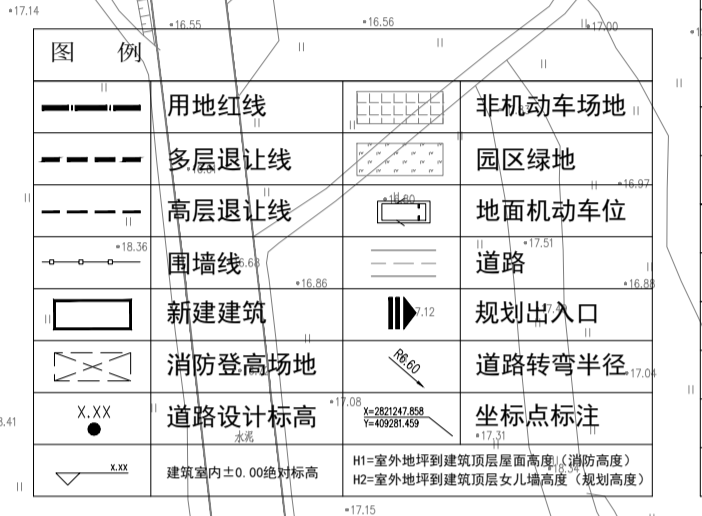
17.14
16.55
16.56
17.00
图 例
用地红线
非机动车场地
多层退让线
园区绿地
高层退让线
18.80
地面机动车位
16.97
18.36
17.51
围墙线
16.68
道路
16.86
16.88
新建建筑
7.12
规划出入口
消防登高场地
R6.60
道路转弯半径
17.04
X.XX
17.08
道路设计标高
X=2821247.858
Y=409281.459
坐标点标注
8.41
水泥
17.31
18.34
X.XX
建筑室内±0.00绝对标高
H1=室外地坪到建筑顶层屋面高度（消防高度）
H2=室外地坪到建筑顶层女儿墙高度（规划高度）
17.15